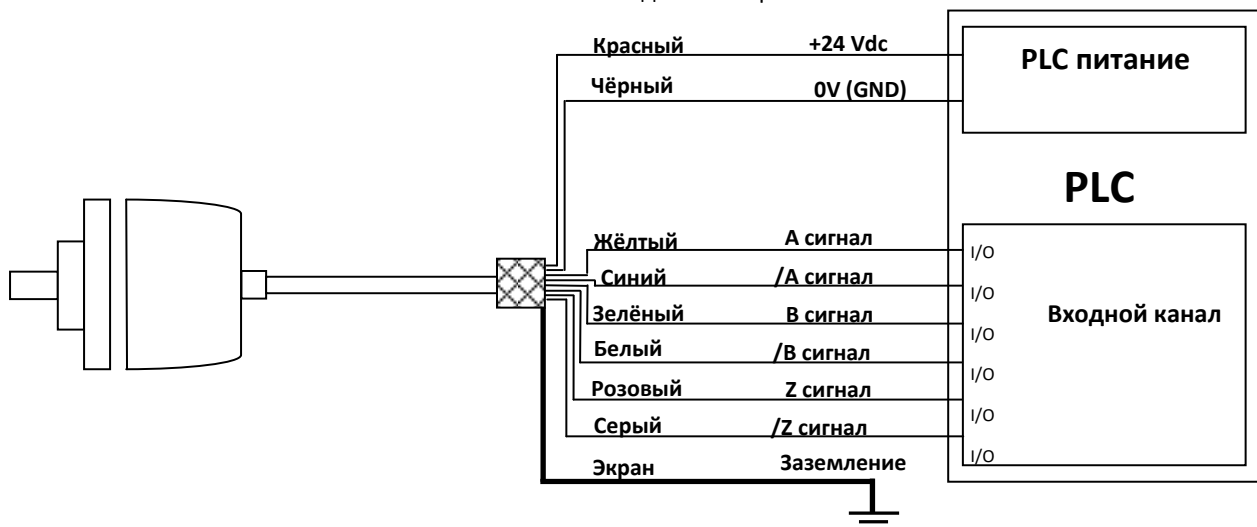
Красный
+24 Vdc
PLC питание
Чёрный
0V (GND)
PLC
Жёлтый
А сигнал
I/O
Синий
/А сигнал
I/O
Зелёный
В сигнал
I/O
Входной канал
Белый
/В сигнал
I/O
Розовый
Z сигнал
I/O
Серый
/Z сигнал
I/O
I/O
Экран
Заземление